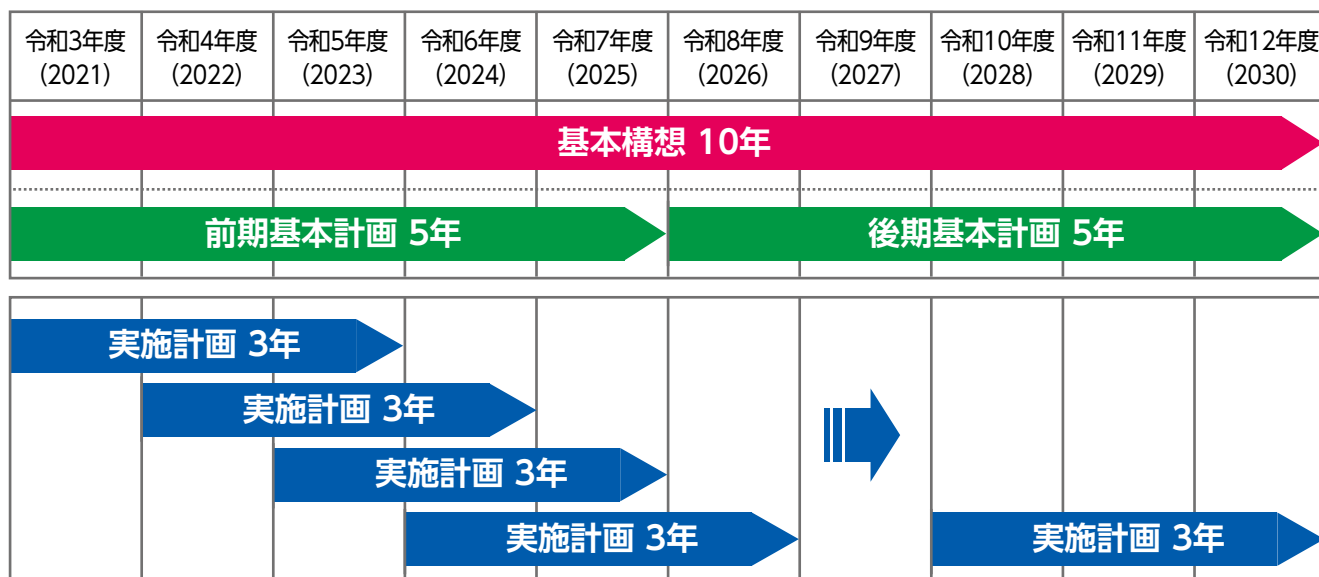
| 令和3年度 (2021) | 令和4年度 (2022) | 令和5年度 (2023) | 令和6年度 (2024) | 令和7年度 (2025) | 令和8年度 (2026) | 令和9年度 (2027) | 令和10年度 (2028) | 令和11年度 (2029) | 令和12年度 (2030) |
|---|---|---|---|---|---|---|---|---|---|

基本構想 10年

前期基本計画 5年

後期基本計画 5年

実施計画 3年

実施計画 3年

実施計画 3年

実施計画 3年

実施計画 3年